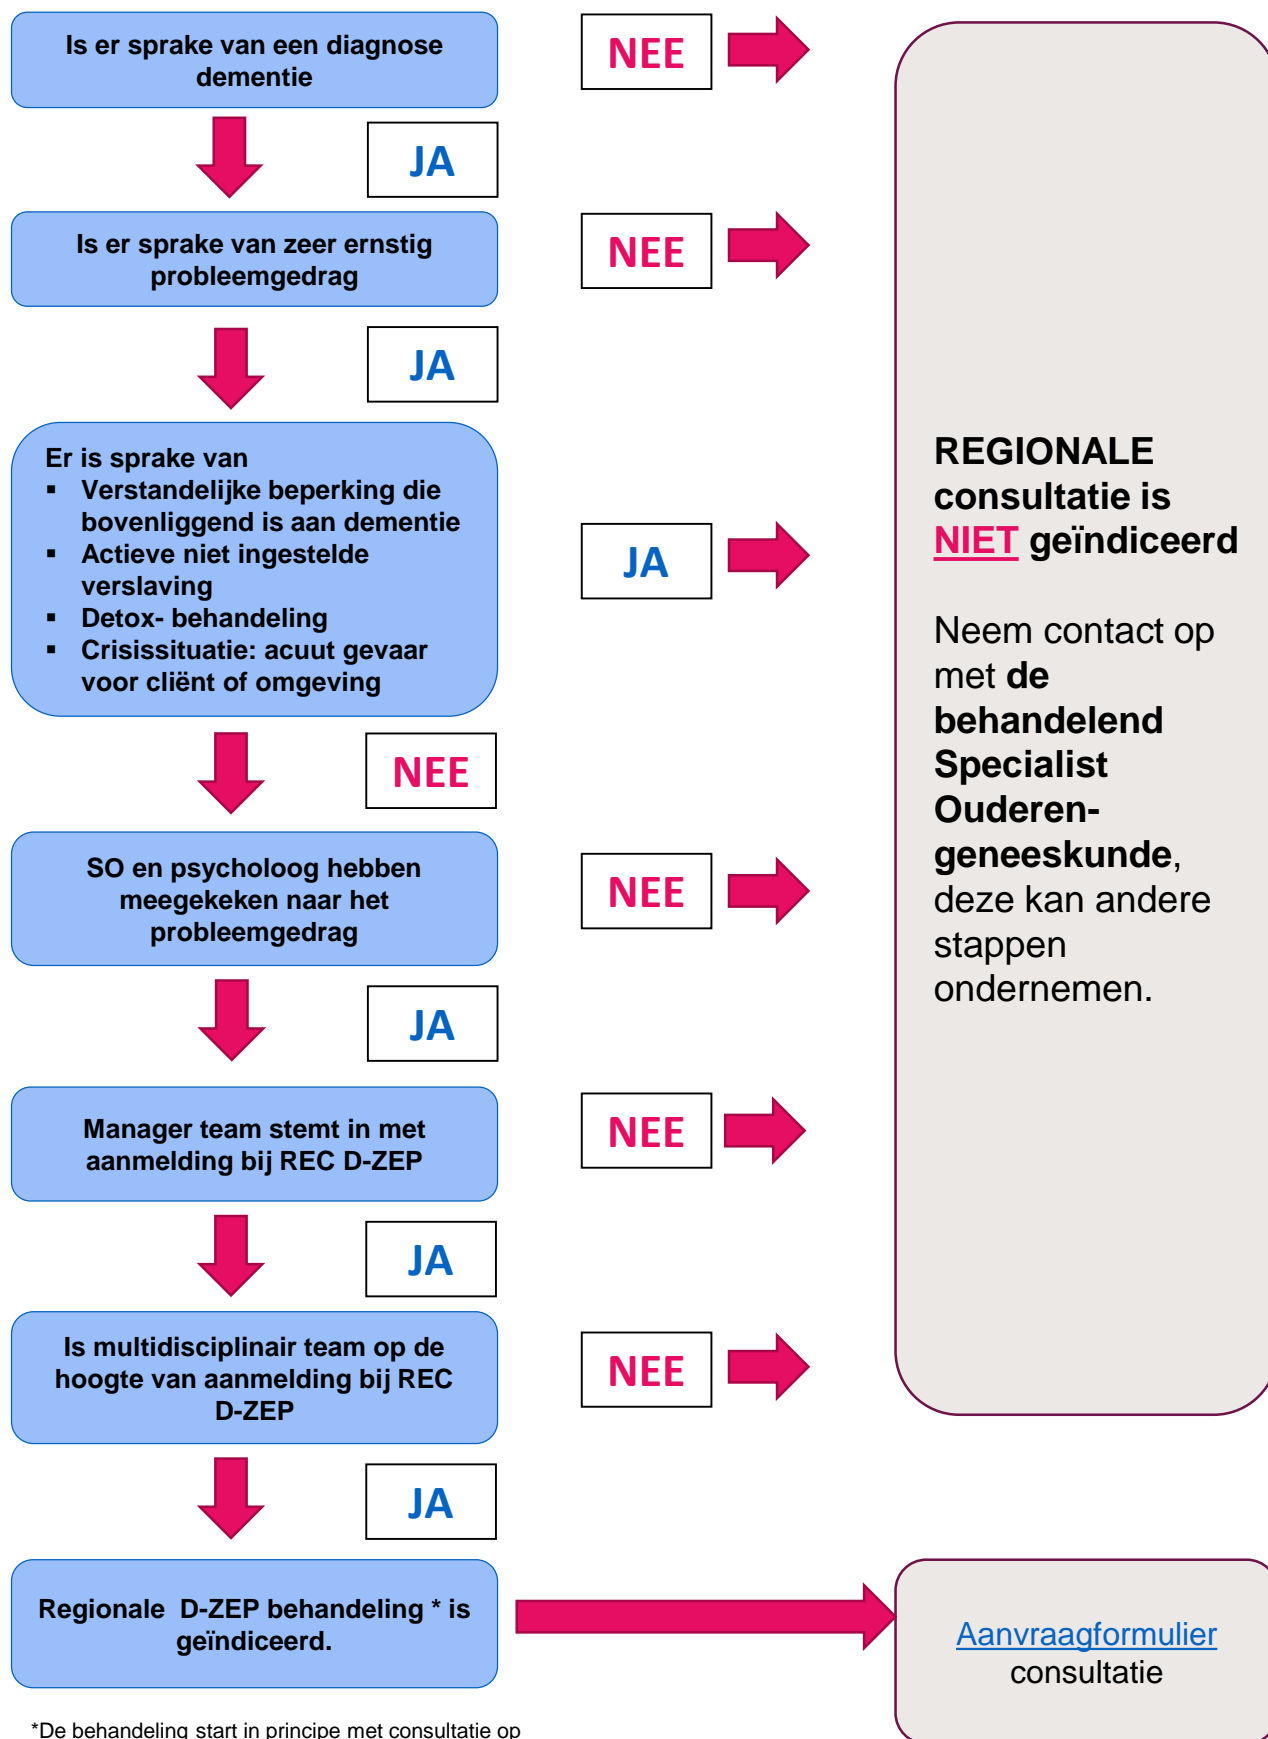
Is er sprake van een diagnose dementie

NEE

JA

Is er sprake van zeer ernstig probleemgedrag

NEE

JA

Er is sprake van
▪ Verstandelijke beperking die bovenliggend is aan dementie
▪ Actieve niet ingestelde verslaving
▪ Detox- behandeling
▪ Crisissituatie: acuut gevaar voor cliënt of omgeving

JA

NEE

SO en psycholoog hebben meegekeken naar het probleemgedrag

NEE

JA

Manager team stemt in met aanmelding bij REC D-ZEP

NEE

JA

Is multidisciplinair team op de hoogte van aanmelding bij REC D-ZEP

NEE

JA

Regionale D-ZEP behandeling * is geïndiceerd.

REGIONALE consultatie is NIET geïndiceerd

Neem contact op met **de behandelend Specialist Ouderen-geneeskunde**, deze kan andere stappen ondernemen.

Aanvraagformulier consultatie

*De behandeling start in principe met consultatie op